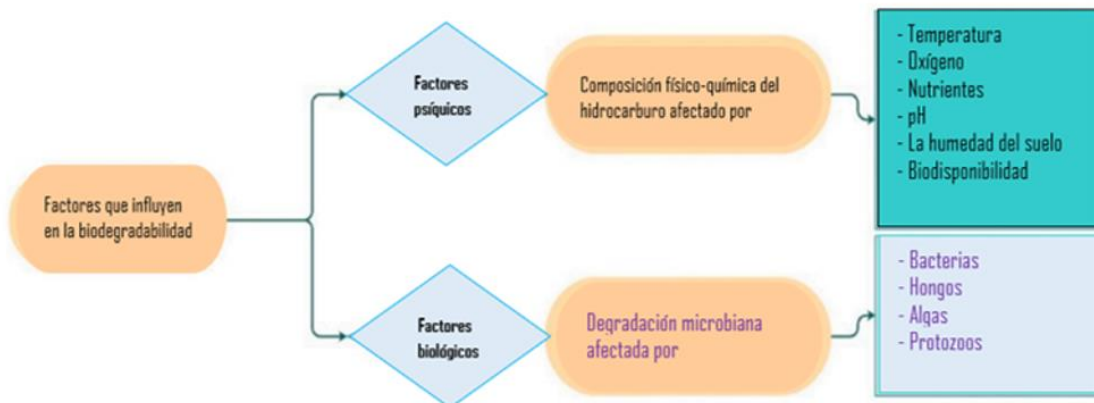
Factores que influyen en la biodegradabilidad

Factores psíquicos

Composición físico-química del hidrocarburo afectado por

- Temperatura
- Oxígeno
- Nutrientes
- pH
- La humedad del suelo
- Biodisponibilidad

Factores biológicos

Degradación microbiana afectada por

- Bacterias
- Hongos
- Algas
- Protozoos